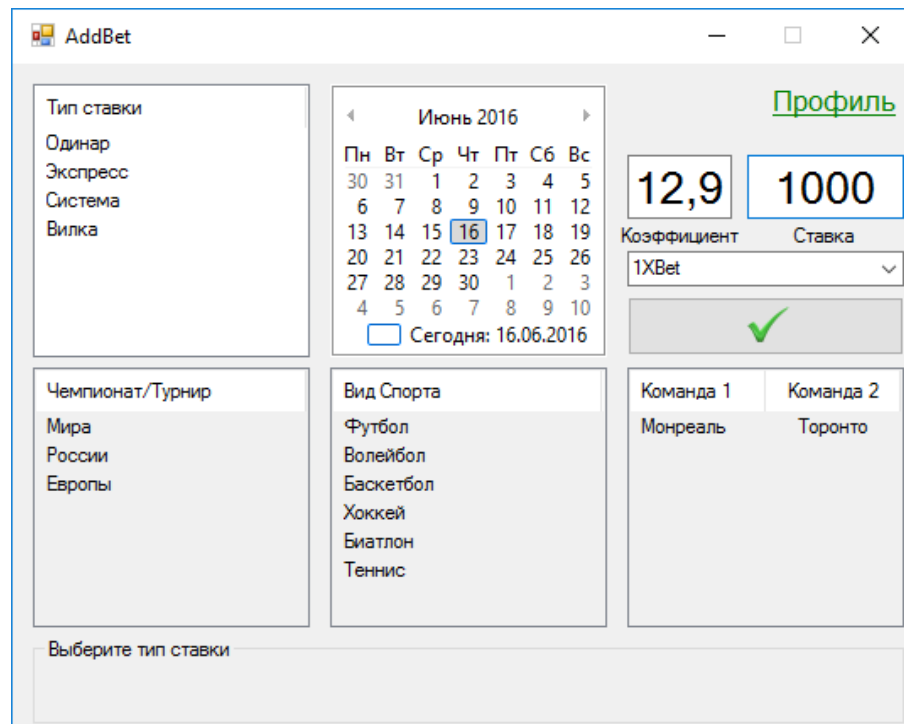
AddBet

Тип ставки
Одинар
Экспресс
Система
Вилка

Июнь 2016

| Пн | Вт | Ср | Чт | Пт | Сб | Вс |
|---|---|---|---|---|---|---|
| 30 | 31 | 1 | 2 | 3 | 4 | 5 |
| 6 | 7 | 8 | 9 | 10 | 11 | 12 |
| 13 | 14 | 15 | 16 | 17 | 18 | 19 |
| 20 | 21 | 22 | 23 | 24 | 25 | 26 |
| 27 | 28 | 29 | 30 | 1 | 2 | 3 |
| 4 | 5 | 6 | 7 | 8 | 9 | 10 |

Сегодня: 16.06.2016

Профиль

12,9
1000
Коэффициент
Ставка
1XBet

Чемпионат/Турнир
Мира
России
Европы

Вид Спорта
Футбол
Волейбол
Баскетбол
Хоккей
Биатлон
Теннис

| Команда 1 | Команда 2 |
|---|---|
| Монреаль | Торонто |

Выберите тип ставки